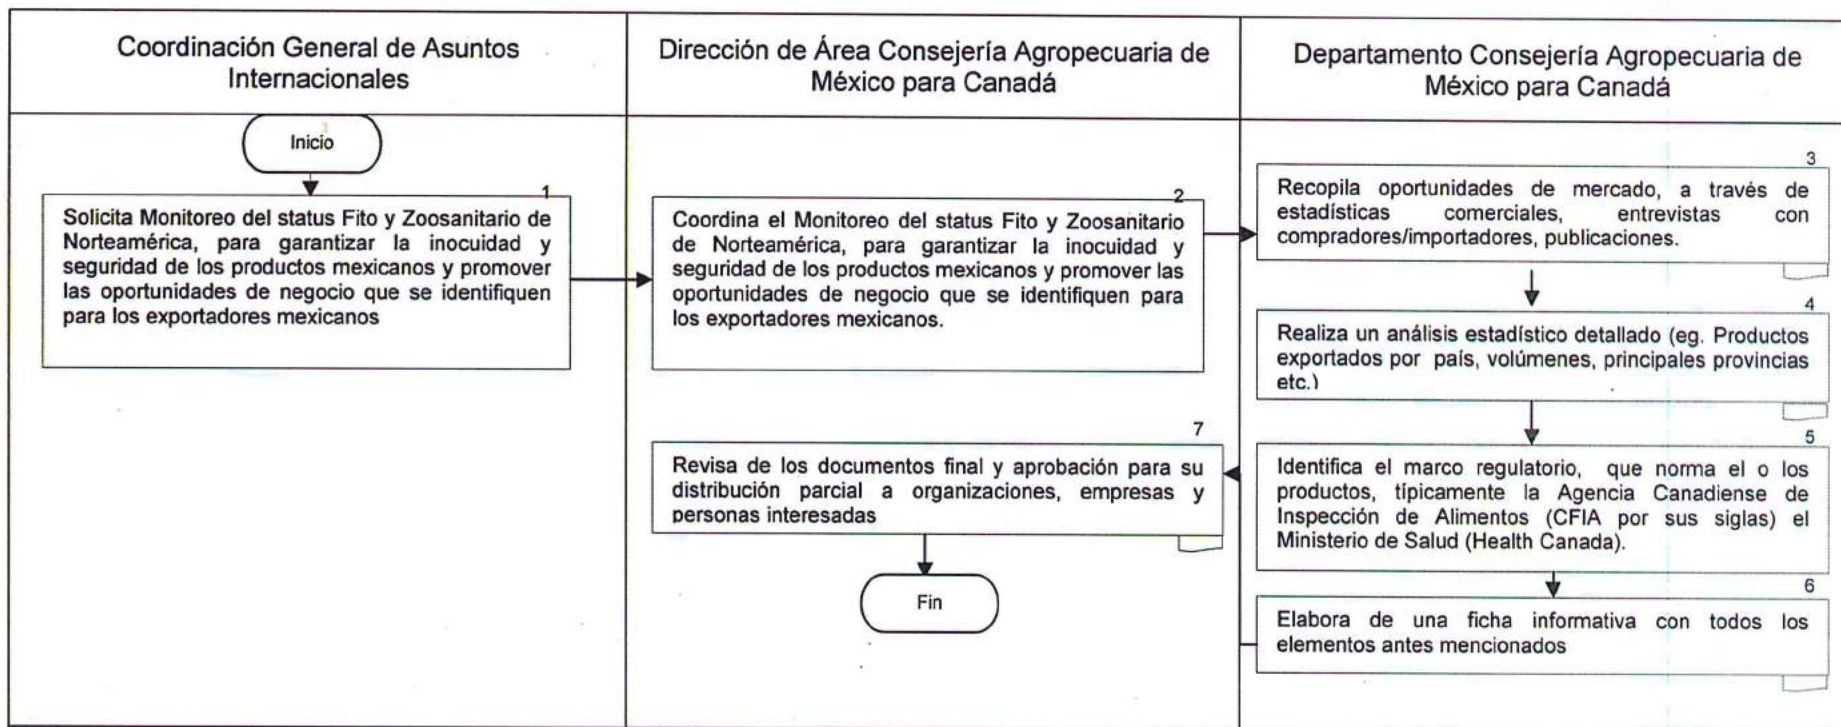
Coordinación General de Asuntos Internacionales

Dirección de Área Consejería Agropecuaria de México para Canadá

Departamento Consejería Agropecuaria de México para Canadá

Inicio

1
Solicita Monitoreo del status Fito y Zoosanitario de Norteamérica, para garantizar la inocuidad y seguridad de los productos mexicanos y promover las oportunidades de negocio que se identifiquen para los exportadores mexicanos

2
Coordina el Monitoreo del status Fito y Zoosanitario de Norteamérica, para garantizar la inocuidad y seguridad de los productos mexicanos y promover las oportunidades de negocio que se identifiquen para los exportadores mexicanos.

3
Recopila oportunidades de mercado, a través de estadísticas comerciales, entrevistas con compradores/importadores, publicaciones.

4
Realiza un análisis estadístico detallado (eg. Productos exportados por país, volúmenes, principales provincias etc.)

5
Identifica el marco regulatorio, que norma el o los productos, típicamente la Agencia Canadiense de Inspección de Alimentos (CFIA por sus siglas) el Ministerio de Salud (Health Canada).

6
Elabora de una ficha informativa con todos los elementos antes mencionados

7
Revisa de los documentos final y aprobación para su distribución parcial a organizaciones, empresas y personas interesadas

Fin